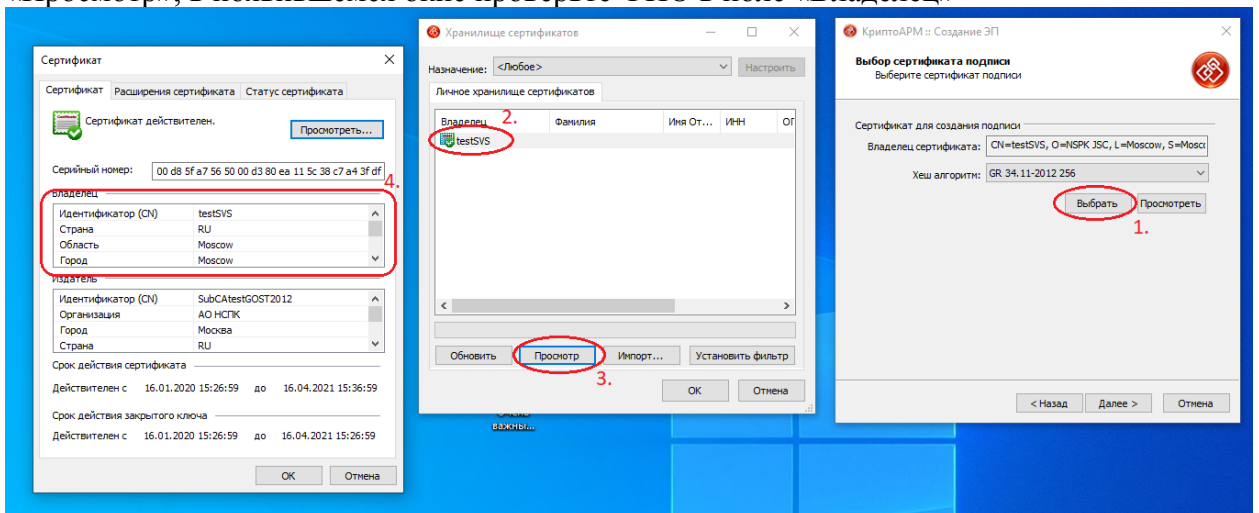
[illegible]

Сертификат

Сертификат | Расширения сертификата | Статус сертификата

Сертификат действителен.

Просмотреть...

Серийный номер: 00 d8 5f a7 56 50 00 d3 80 ea 11 5c 38 c7 a4 3f df

4.

Владелец

| Идентификатор (CN) | testSVS |
|---|---|
| Страна | RU |
| Область | Moscow |
| Город | Moscow |

Издатель

| Идентификатор (CN) | SubCAtestGOST2012 |
|---|---|
| Организация | АО НСПК |
| Город | Москва |
| Страна | RU |

Срок действия сертификата

Действителен с 16.01.2020 15:26:59 до 16.04.2021 15:36:59

Срок действия закрытого ключа

Действителен с 16.01.2020 15:26:59 до 16.04.2021 15:26:59

OK | Отмена

Хранилище сертификатов

Назначение: <Любое> | Настроить

Личное хранилище сертификатов

| Владелец | Фамилия | Имя От... | ИНН | ОГ |
|---|---|---|---|---|
| testSVS | | | | |

2.

Обновить | Просмотр | Импорт... | Установить фильтр

3.

OK | Отмена

КриптоАРМ :: Создание ЭП

Выбор сертификата подписи
Выберите сертификат подписи

Сертификат для создания подписи

Владелец сертификата: CN=testSVS, O=NSPK JSC, L=Moscow, S=Mosc

Хеш алгоритм: GR 34.11-2012 256

Выбрать | Просмотреть

1.

< Назад | Далее > | Отмена

важны...